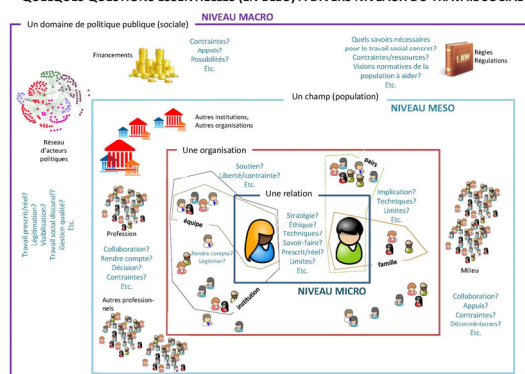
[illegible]

Un domaine de politique publique (sociale)

NIVEAU MACRO

Financements

Contraintes?
Appuis?
Possibilités?
Etc.

Quels savoirs nécessaires pour le travail social concret?
Contraintes/ressources?
Visions normatives de la population à aider?
Etc.

LAW

Règles
Régulations

Réseau d'acteurs politiques

Un champ (population)

NIVEAU MESO

Autres institutions,
Autres organisations

Travail prescrit/réel?
Légitimation?
Valorisation?
Travail « découvert »?
Gestion qualité?
Etc.

Une organisation

Soutien?
Liberté/contrainte?
Etc.

Une relation

pairs

équipe

Stratégie?
Éthique?
Techniques?
Savoir-faire?
Prescrit/réel?
Limites?
Etc.

Implication?
Techniques?
Limites?
Etc.

Profession

Collaboration?
Rendre compte?
Décision?
Contraintes?
Etc.

Rendre compte?
Légitimer?

institution

famille

Milieu

NIVEAU MICRO

Autres professionnels

Collaboration?
Appuis?
Contraintes?
Déterminismes?
Etc.